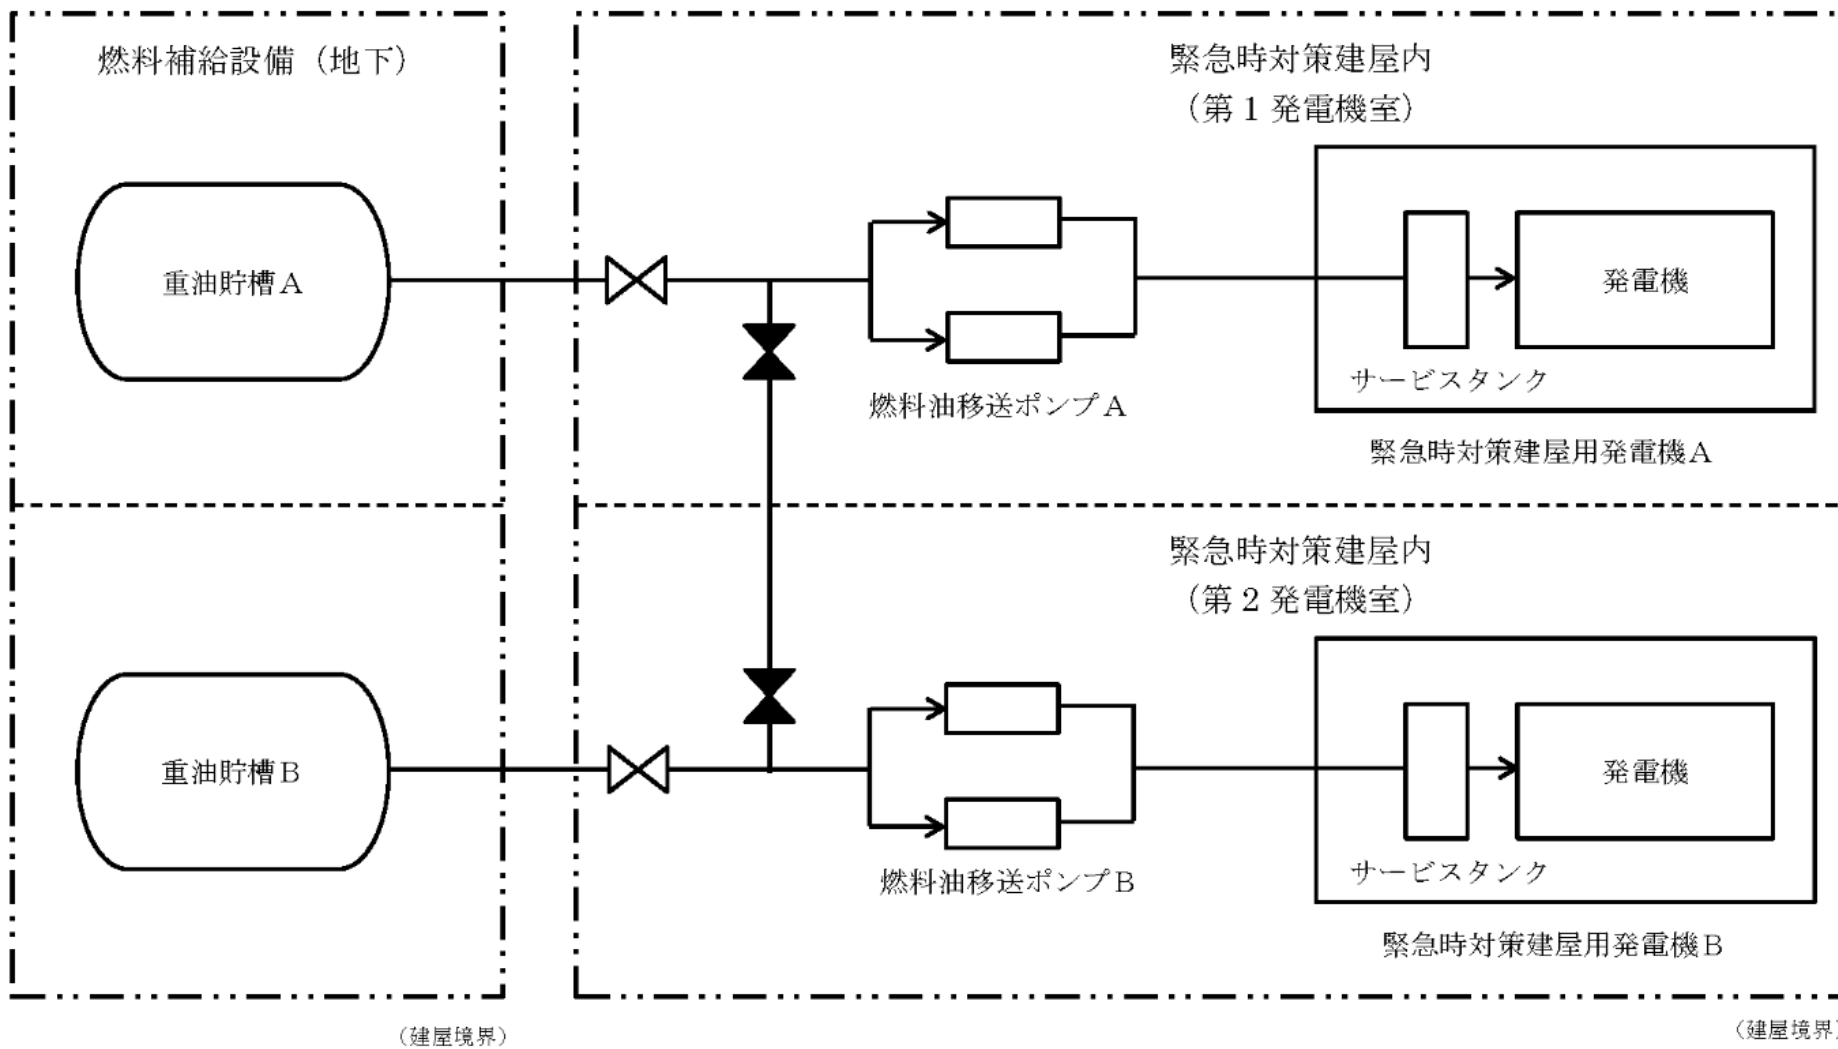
燃料補給設備（地下）

緊急時対策建屋内
（第１発電機室）

重油貯槽Ａ

発電機

サービスタンク

燃料油移送ポンプＡ

緊急時対策建屋用発電機Ａ

緊急時対策建屋内
（第２発電機室）

重油貯槽Ｂ

発電機

サービスタンク

燃料油移送ポンプＢ

緊急時対策建屋用発電機Ｂ

（建屋境界）

（建屋境界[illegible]